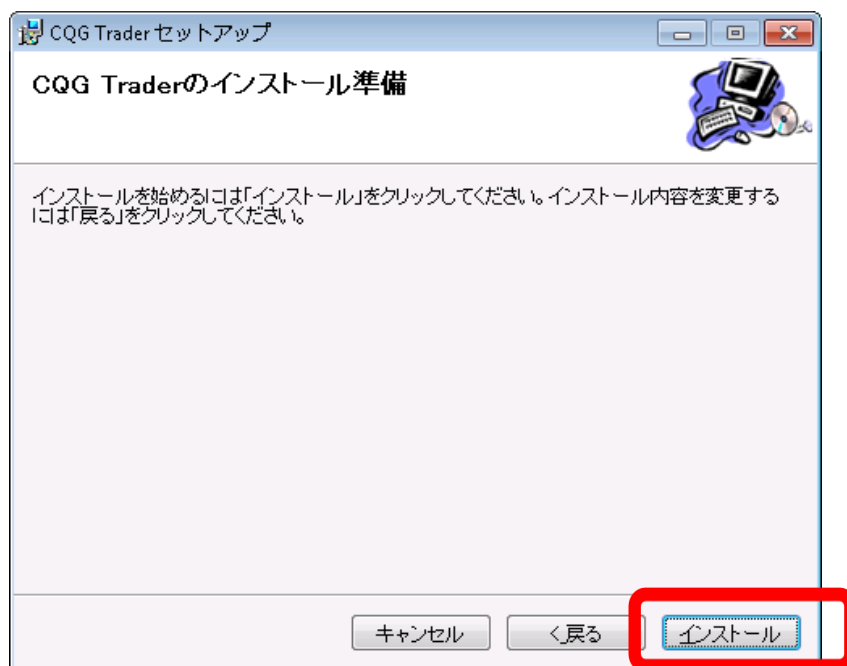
CQG Trader セットアップ

CQG Traderのインストール準備

インストールを始めるには「インストール」をクリックしてください。インストール内容を変更するには「戻る」をクリックしてください。

キャンセル

< 戻る

インストール